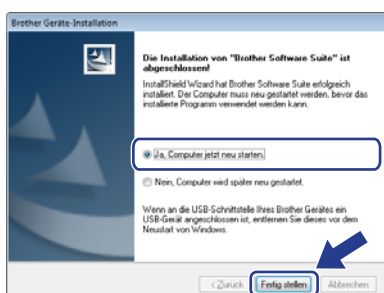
Brother Geräte-Installation

Die Installation von "Brother Software Suite" ist abgeschlossen!

InstallShield Wizard hat Brother Software Suite erfolgreich installiert. Der Computer muss neu gestartet werden, bevor das installierte Programm verwendet werden kann.

Ja, Computer jetzt neu starten.

Nein, Computer wird später neu gestartet.

Wenn an die USB-Schnittstelle Ihres Brother Gerätes ein USB-Gerät angeschlossen ist, entfernen Sie dieses vor dem Neustart von Windows.

< Zurück

Fertig stellen

Abbrechen